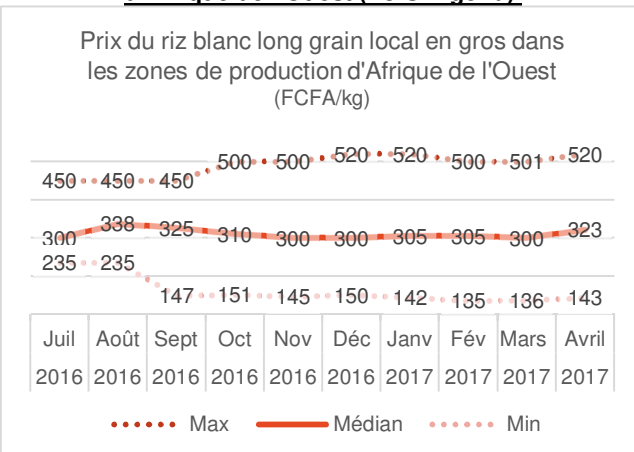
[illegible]

Prix du riz blanc long grain local en gros dans les zones de production d'Afrique de l'Ouest
(FCFA/kg)

450 450 450 500 500 520 520 500 501 520

300 338 325 310 300 300 305 305 300 323

235 235 147 151 145 150 142 135 136 143

| Juil 2016 | Août 2016 | Sept 2016 | Oct 2016 | Nov 2016 | Déc 2016 | Janv 2017 | Fév 2017 | Mars 2017 | Avril 2017 |
|---|---|---|---|---|---|---|---|---|---|

Max Médian Min